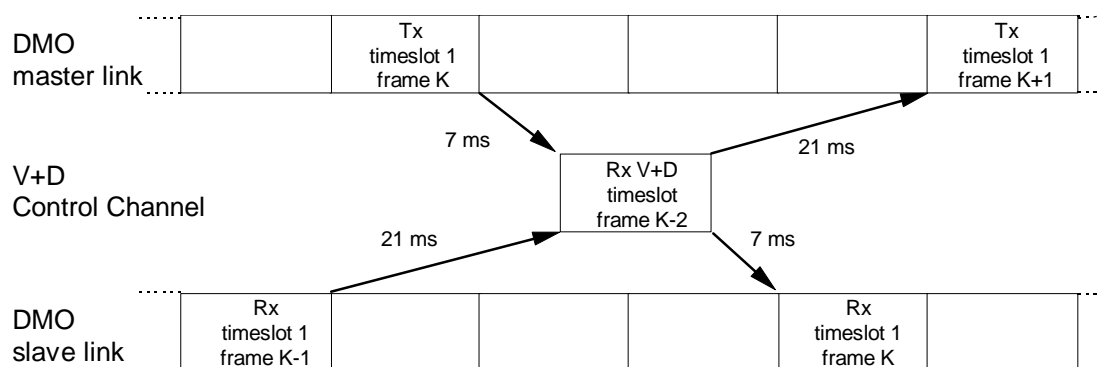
DMO
master link

Tx
timeslot 1
frame K

Tx
timeslot 1
frame K+1

7 ms

21 ms

V+D
Control Channel

Rx V+D
timeslot
frame K-2

21 ms

7 ms

DMO
slave link

Rx
timeslot 1
frame K-1

Rx
timeslot 1
frame K